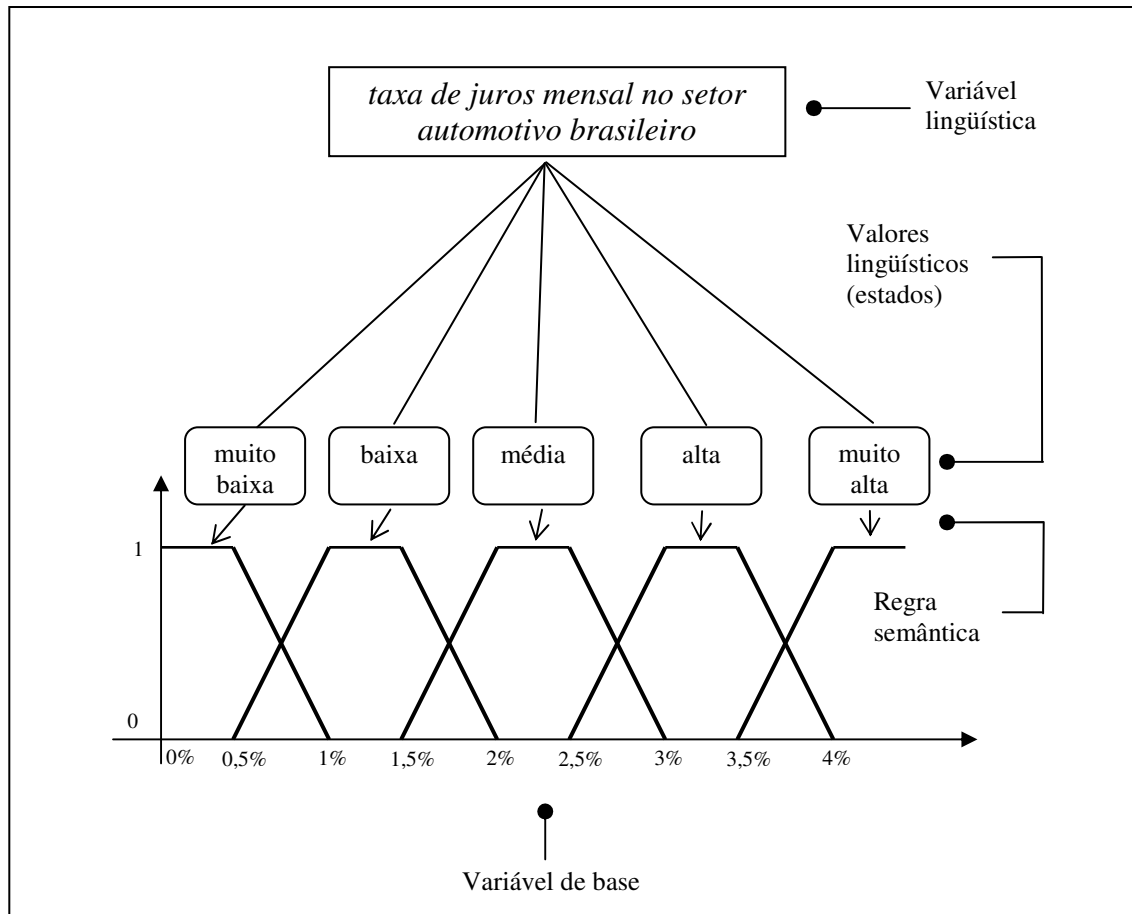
taxa de juros mensal no setor automotivo brasileiro

Variável lingüística

Valores lingüísticos (estados)

muito baixa

baixa

média

alta

muito alta

Regra semântica

1

0

0%

0,5%

1%

1,5%

2%

2,5%

3%

3,5%

4%

Variável de base